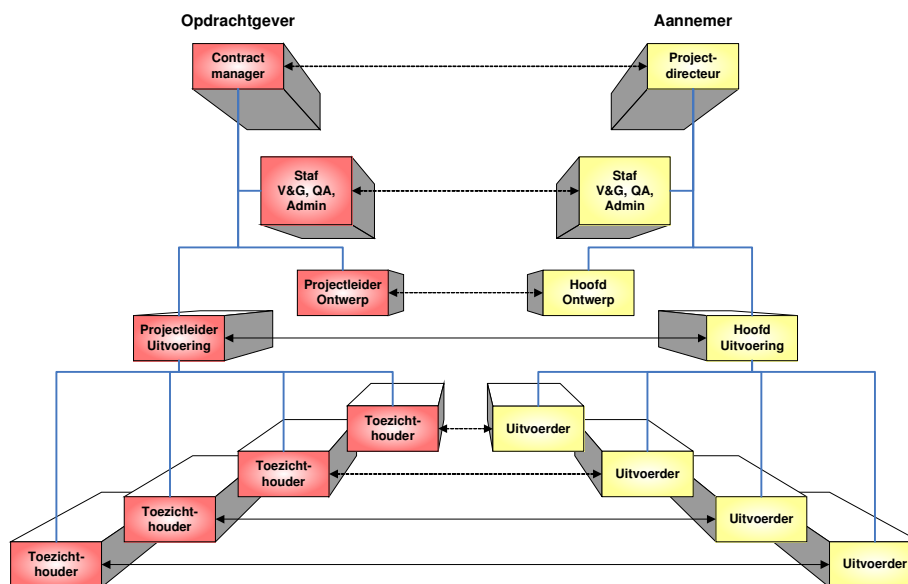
Opdrachtgever

Aannemer

Contract manager

Project-directeur

Staf V&G, QA, Admin

Staf V&G, QA, Admin

Projectleider Ontwerp

Hoofd Ontwerp

Projectleider Uitvoering

Hoofd Uitvoering

Toezicht-houder

Uitvoerder

Toezicht-houder

Uitvoerder

Toezicht-houder

Uitvoerder

Toezicht-houder

Uitvoerder